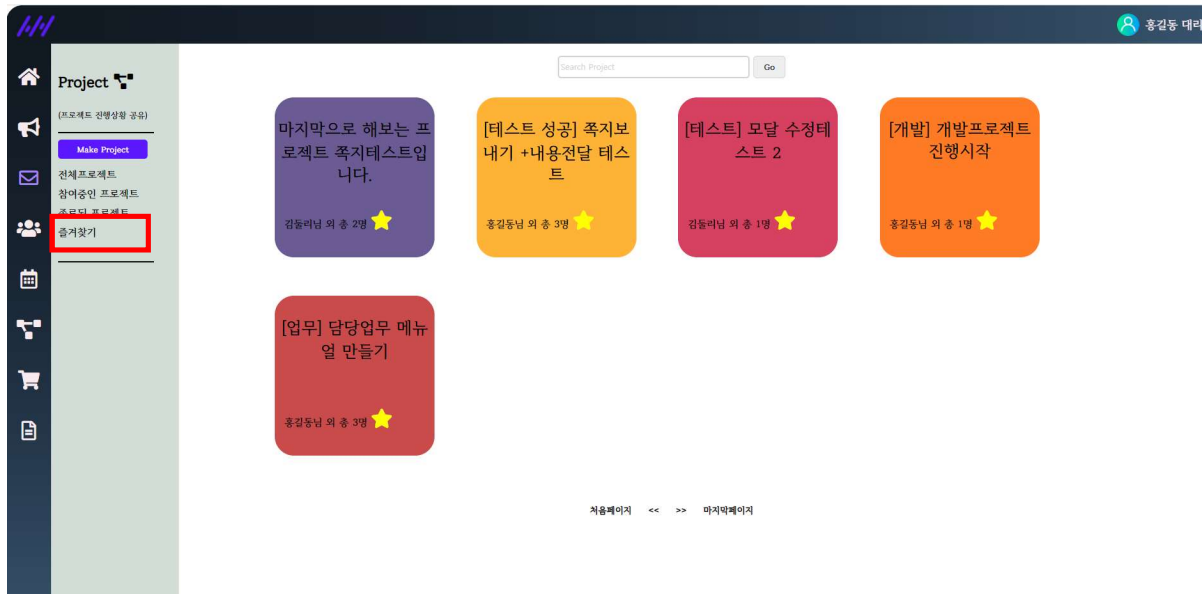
홍길동 대리

Project

(프로젝트 진행상황 공유)

Make Project

전체프로젝트
참여중인 프로젝트
종료된 프로젝트
즐겨찾기

Search Project

Go

마지막으로 해보는 프로젝트 쪽지테스트입니다.

김둘리님 외 총 2명

[테스트 성공] 쪽지보내기 +내용전달 테스트

홍길동님 외 총 3명

[테스트] 모달 수정테스트 2

김둘리님 외 총 1명

[개발] 개발프로젝트 진행시작

홍길동님 외 총 1명

[업무] 담당업무 메뉴얼 만들기

홍길동님 외 총 3명

처음페이지 << >> 마지막페이지